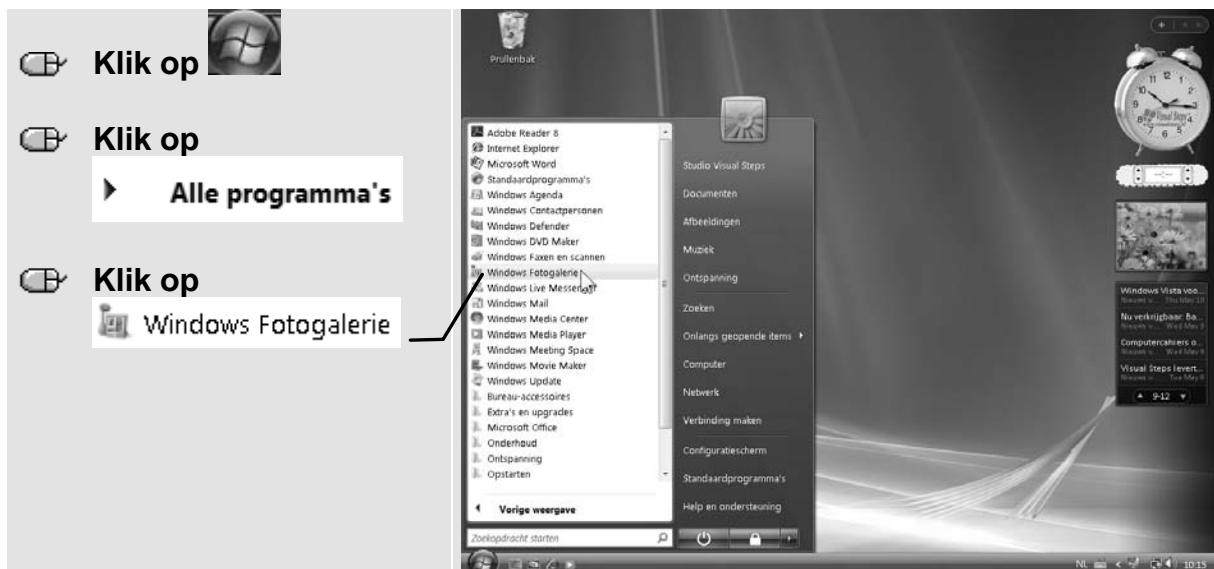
Klik op

Klik op

Alle programma's

Klik op

Windows Fotogalerie

Prullenbak

Adobe Reader 8
Internet Explorer
Microsoft Word
Standaardprogramma's
Windows Agenda
Windows Contactpersonen
Windows Defender
Windows DVD Maker
Windows Faxen en scannen
Windows Fotogalerie
Windows Live Messenger
Windows Mail
Windows Media Center
Windows Media Player
Windows Meeting Space
Windows Movie Maker
Windows Update
Bureau-accessoires
Extra's en upgrades
Microsoft Office
Onderhoud
Ontspanning
Opstarten

Vorige weergave

Zoekopdracht starten

Studio Visual Steps
Documenten
Afbeeldingen
Muziek
Ontspanning
Zoeken
Onlangs geopende items
Computer
Netwerk
Verbinding maken
Configuratiescherm
Standaardprogramma's
Help en ondersteuning

Windows Vista voo...
Nu verkrijgbaar: Ba...
Computercahiers o...
Visual Steps levert...
9-12

NL 10:15